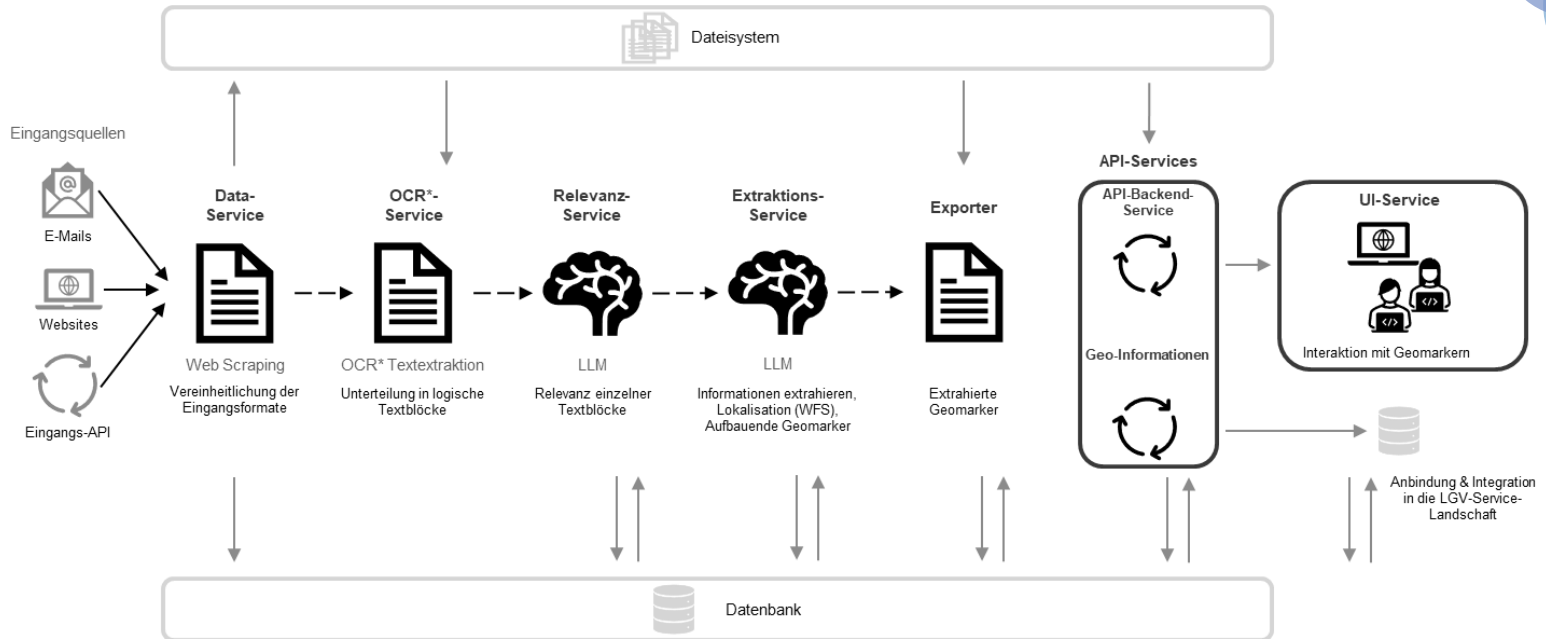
Dateisystem

Eingangsquellen

E-Mails

Websites

Eingangs-API

Data-Service

Web Scraping

Vereinheitlichung der Eingangsformate

OCR*-Service

OCR* Textextraktion

Unterteilung in logische Textblöcke

Relevanz-Service

LLM

Relevanz einzelner Textblöcke

Extraktions-Service

LLM

Informationen extrahieren, Lokalisation (WFS), Aufbauende Geomarker

Exporter

Extrahierte Geomarker

API-Services

API-Backend-Service

Geo-Informationen

UI-Service

Interaktion mit Geomarkern

Anbindung & Integration in die LGV-Service-Landschaft

Datenbank